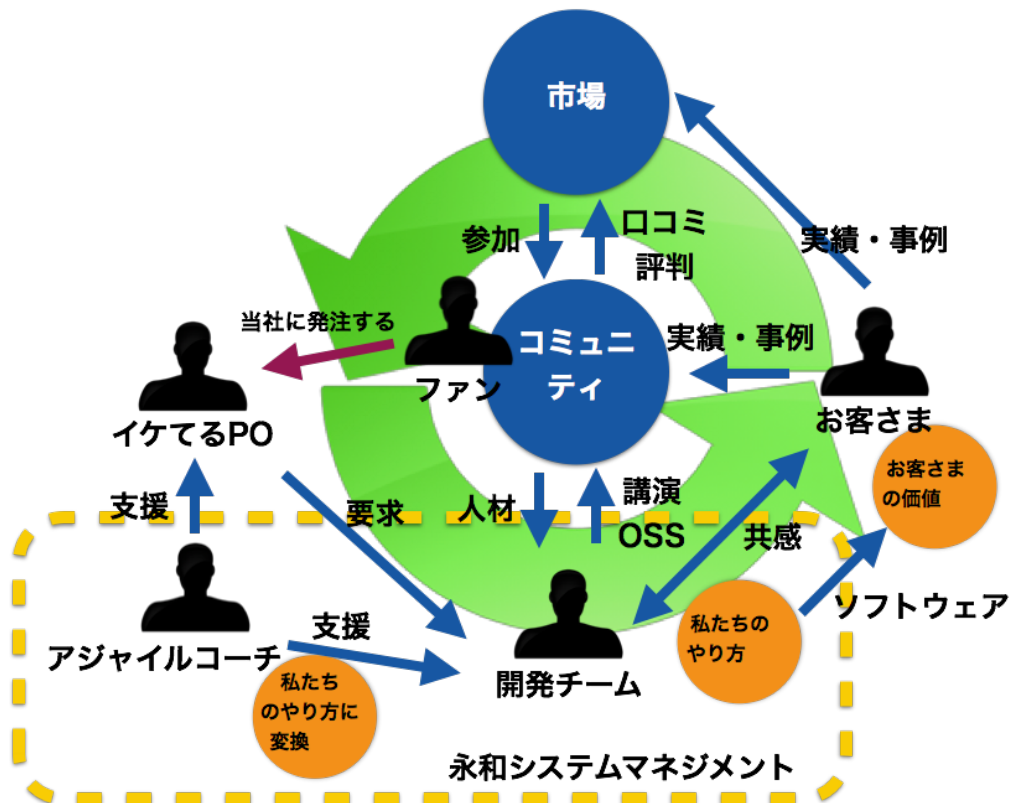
市場

参加

ロコミ 評判

実績・事例

当社に発注する

ファン

コミュニティ

実績・事例

お客さま

お客さまの価値

イケてるPO

支援

要求

人材

講演 OSS

共感

ソフトウェア

アジャイルコーチ

支援

開発チーム

私たちのやり方

私たちのやり方に変換

永和システムマネジメント